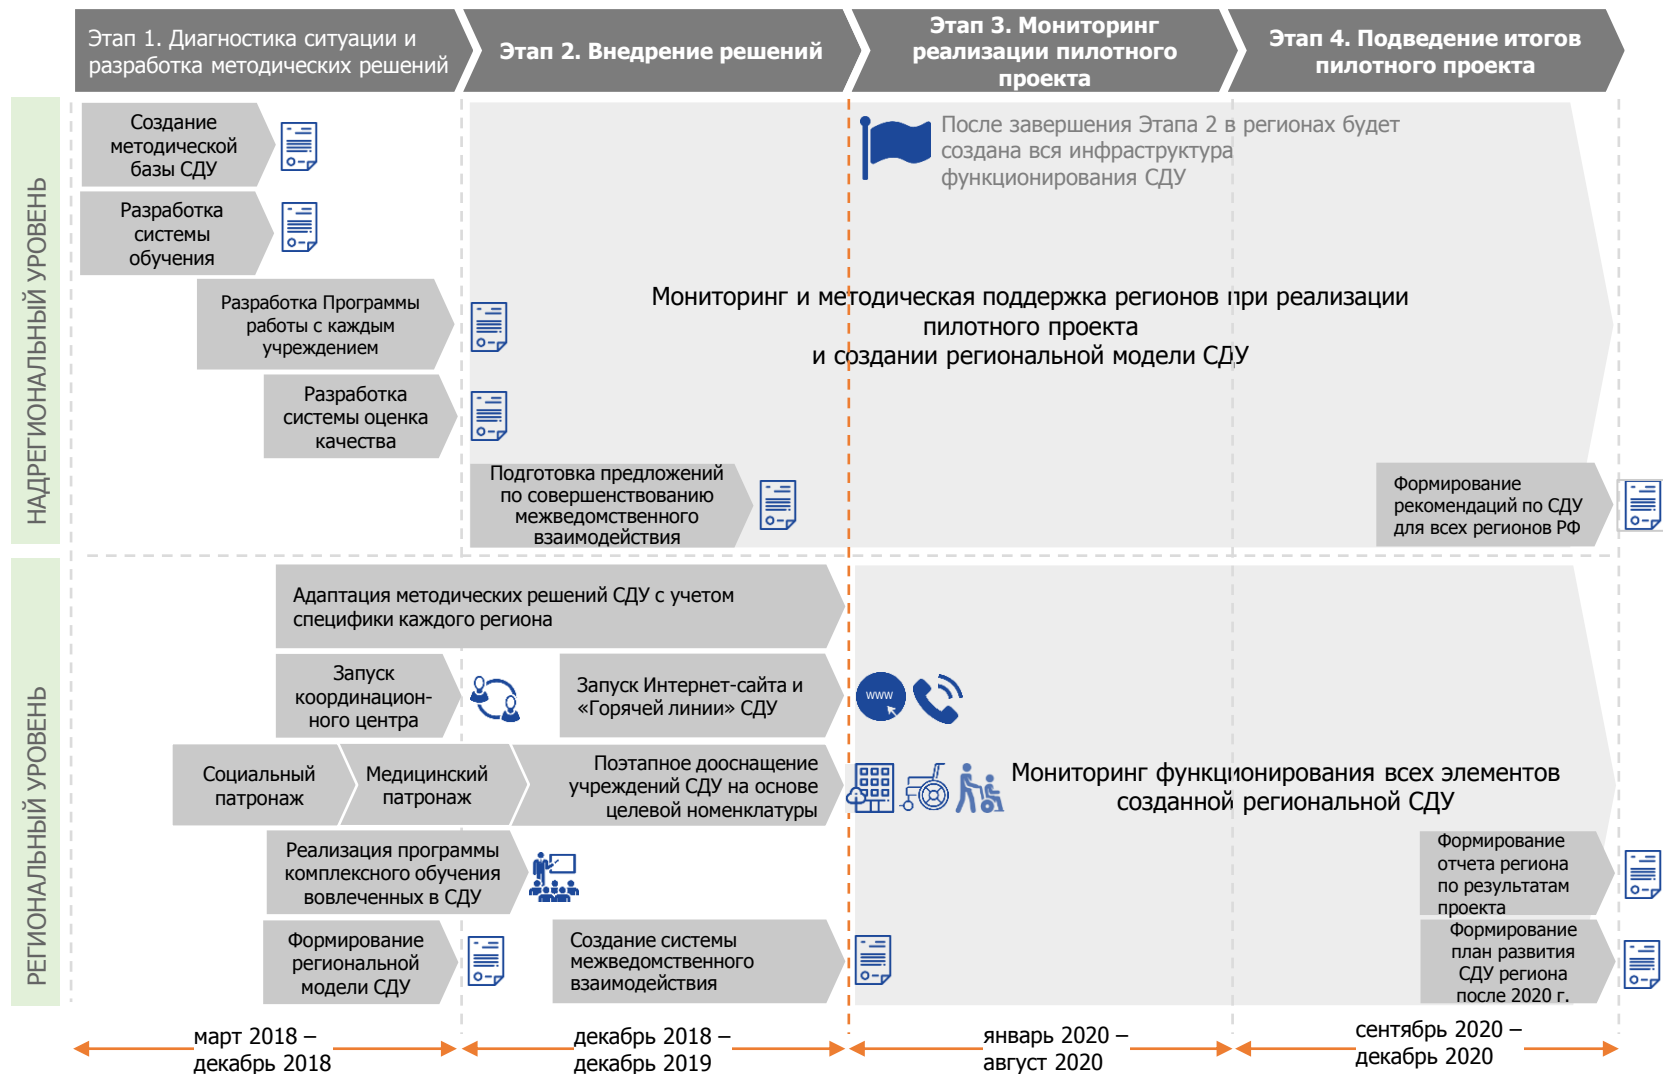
Этап 1. Диагностика ситуации и разработка методических решений

Этап 2. Внедрение решений

Этап 3. Мониторинг реализации пилотного проекта

Этап 4. Подведение итогов пилотного проекта

НАДРЕГИОНАЛЬНЫЙ УРОВЕНЬ

Создание методической базы СДУ

Разработка системы обучения

Разработка Программы работы с каждым учреждением

Разработка системы оценка качества

После завершения Этапа 2 в регионах будет создана вся инфраструктура функционирования СДУ

Мониторинг и методическая поддержка регионов при реализации пилотного проекта и создании региональной модели СДУ

Подготовка предложений по совершенствованию межведомственного взаимодействия

Формирование рекомендаций по СДУ для всех регионов РФ

РЕГИОНАЛЬНЫЙ УРОВЕНЬ

Адаптация методических решений СДУ с учетом специфики каждого региона

Запуск координационного центра

Запуск Интернет-сайта и «Горячей линии» СДУ

www

Социальный патронаж

Медицинский патронаж

Поэтапное дооснащение учреждений СДУ на основе целевой номенклатуры

Мониторинг функционирования всех элементов созданной региональной СДУ

Реализация программы комплексного обучения вовлеченных в СДУ

Формирование отчета региона по результатам проекта

Формирование региональной модели СДУ

Создание системы межведомственного взаимодействия

Формирование план развития СДУ региона после 2020 г.

март 2018 – декабрь 2018

декабрь 2018 – декабрь 2019

январь 2020 – август 2020

сентябрь 2020 – декабрь 2020